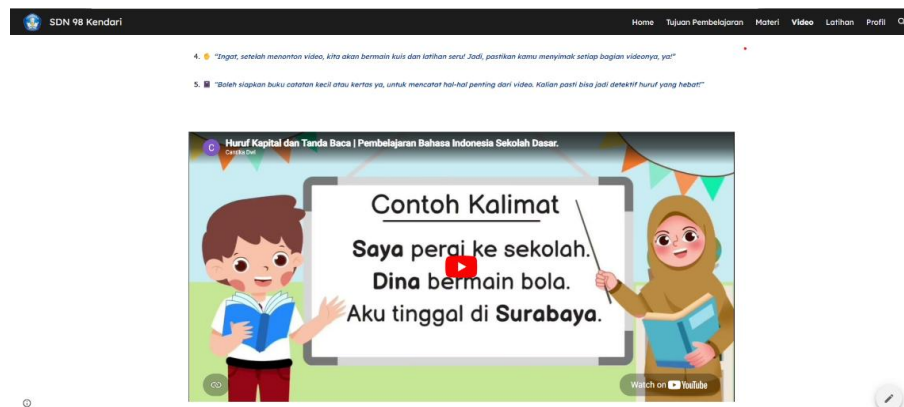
SDN 98 Kendari

Home Tujuan Pembelajaran Materi Video Latihan Profil

4. "Ingat, setelah menonton video, kita akan bermain kuis dan latihan seru! Jadi, pastikan kamu menyimak setiap bagian videonya, ya!"

5. "Boleh siapkan buku catatan kecil atau kertas ya, untuk mencatat hal-hal penting dari video. Kalian pasti bisa jadi detektif huruf yang hebat!"

C

Huruf Kapital dan Tanda Baca | Pembelajaran Bahasa Indonesia Sekolah Dasar.

Cantika Dwi

Contoh Kalimat

Saya pergi ke sekolah.

Dina bermain bola.

Aku tinggal di Surabaya.

Watch on YouTube